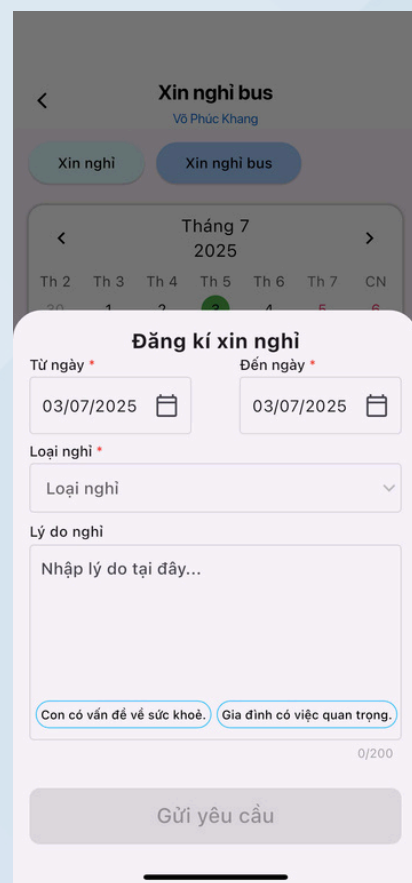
Xin nghỉ bus
Võ Phúc Khang

Xin nghỉ
Xin nghỉ bus

Tháng 7
2025

| Th 2 | Th 3 | Th 4 | Th 5 | Th 6 | Th 7 | CN |
|---|---|---|---|---|---|---|
| 30 | 1 | 2 | 3 | 4 | 5 | 6 |

Đăng kí xin nghỉ
Từ ngày *
03/07/2025
Đến ngày *
03/07/2025
Loại nghỉ *
Loại nghỉ
Lý do nghỉ
Nhập lý do tại đây...
Con có vấn đề về sức khoẻ.
Gia đình có việc quan trọng.
0/200
Gửi yêu cầu